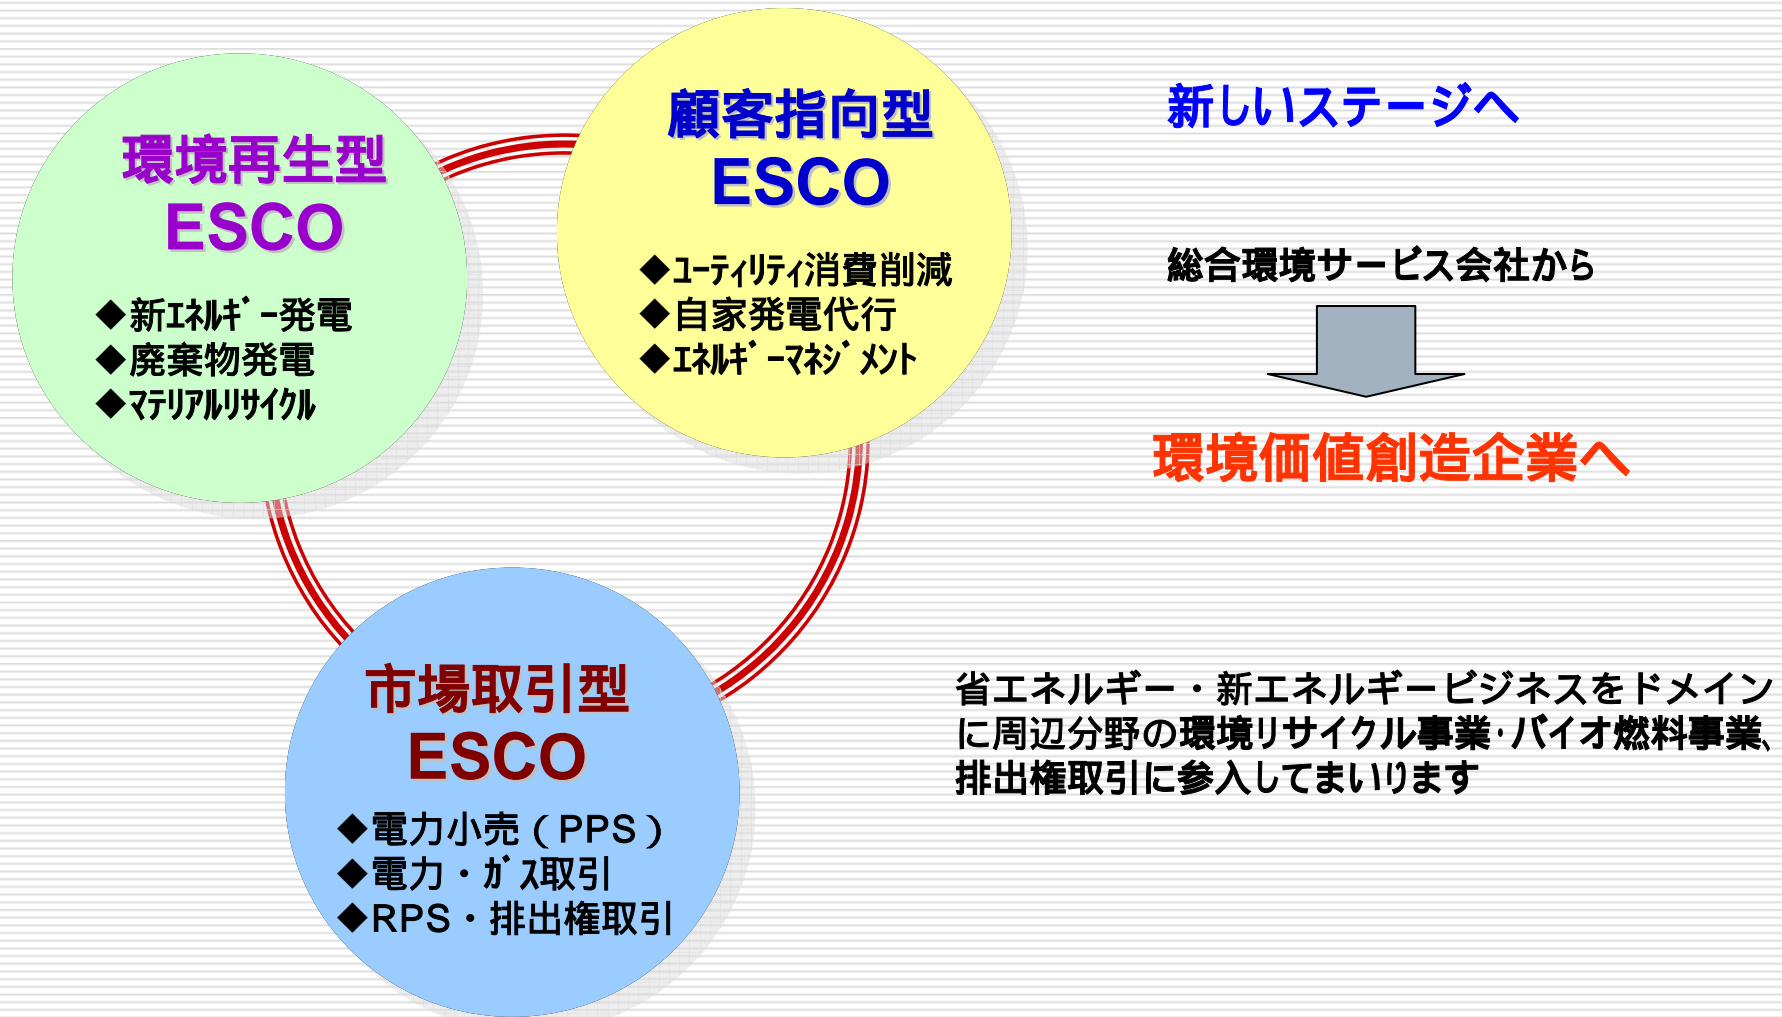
環境再生型
ESCO

◆新ｴﾈﾙｷﾞｰ発電
◆廃棄物発電
◆ﾏﾃﾘｱﾙﾘｻｲｸﾙ

顧客指向型
ESCO

◆ﾕｰﾃｨﾘﾃｨ消費削減
◆自家発電代行
◆ｴﾈﾙｷﾞｰﾏﾈｼﾞﾒﾝﾄ

市場取引型
ESCO

◆電力小売（PPS）
◆電力・ｶﾞｽ取引
◆RPS・排出権取引

新しいステージへ

総合環境サービス会社から

環境価値創造企業へ

省エネルギー・新エネルギービジネスをドメインに周辺分野の環境リサイクル事業･バイオ燃料事業、排出権取引に参入してまいります